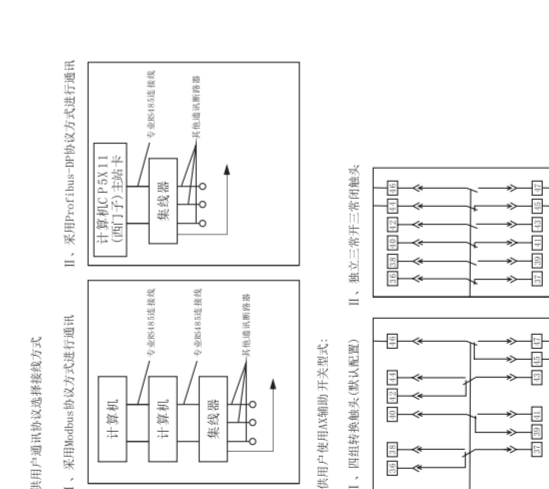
供用户通讯协议选择接线方式

I、采用Modbus协议方式进行通讯

计算机

计算机

集线器

专业RS485连接线

专业RS485连接线

其他通讯断路器

II、采用Profibus-DP协议方式进行通讯

计算机CP5X11（西门子）主站卡

集线器

专业RS485连接线

其他通讯断路器

供用户使用AX辅助开关型式：

I、四组转换触头（默认配置）

II、独立三常开三常闭触头

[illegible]